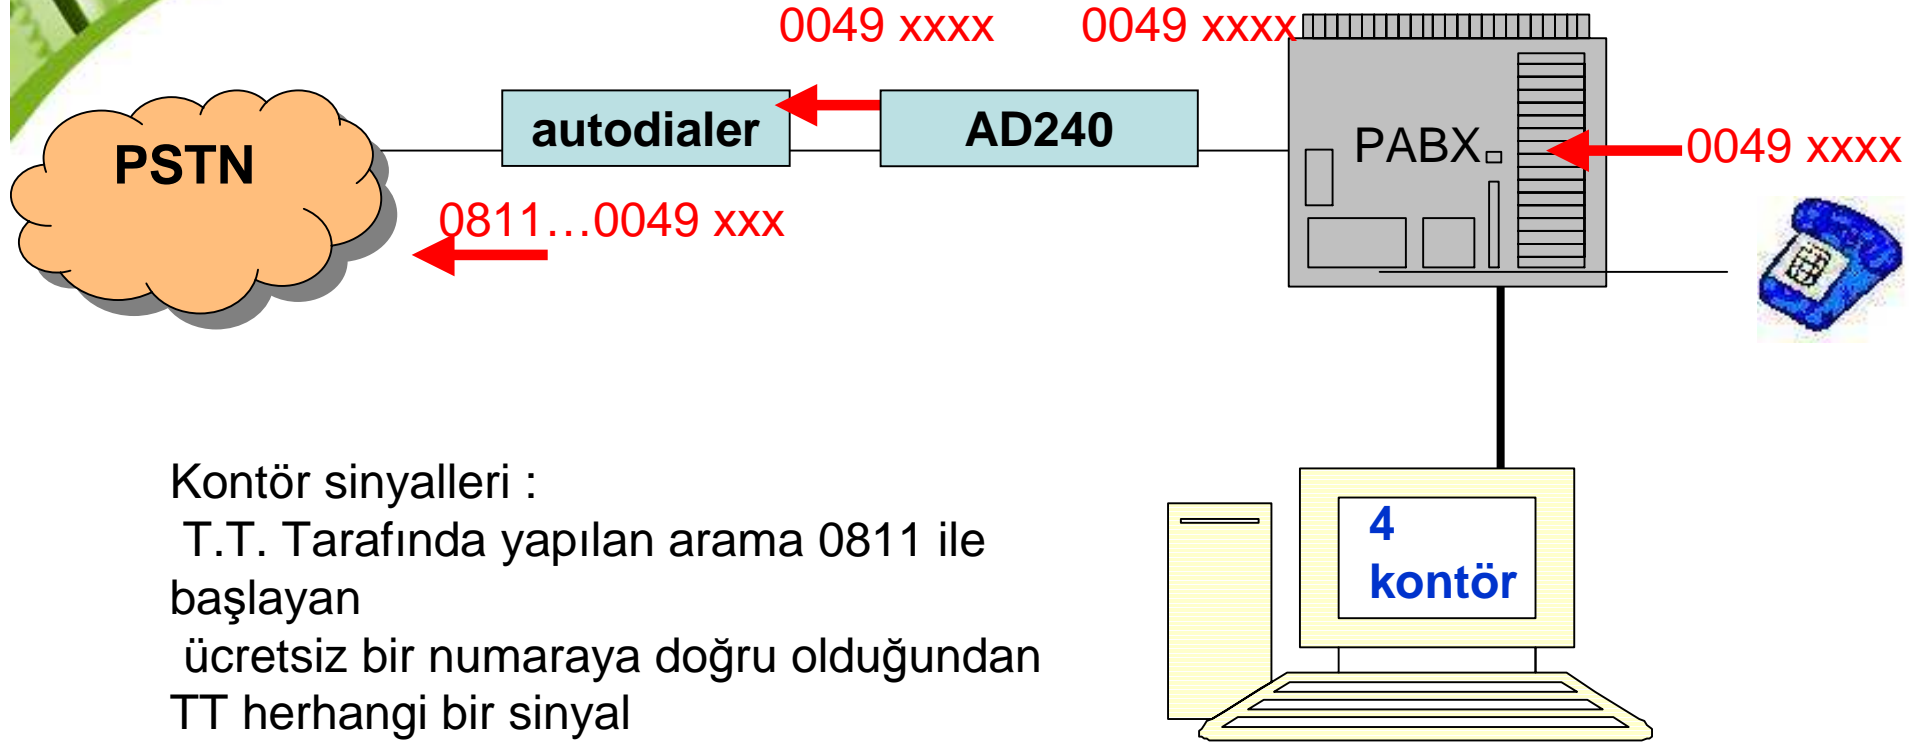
0049 xxxx

0049 xxxx

PSTN

autodialer

AD240

PABX

0049 xxxx

0811…0049 xxx

Kontör sinyalleri :
T.T. Tarafında yapılan arama 0811 ile başlayan
ücretsiz bir numaraya doğru olduğundan TT herhangi bir sinyal

4
kontör